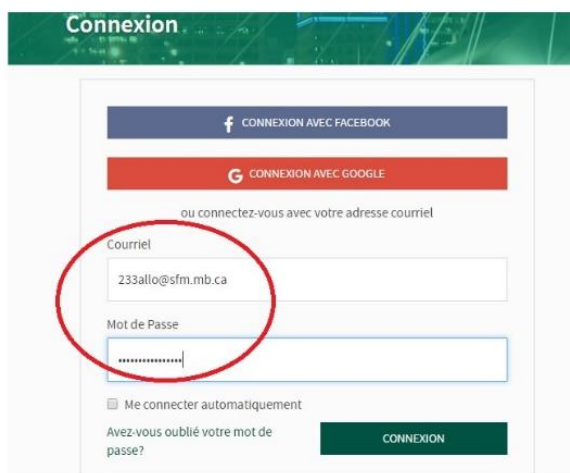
Connexion

f CONNEXION AVEC FACEBOOK

G CONNEXION AVEC GOOGLE

ou connectez-vous avec votre adresse courriel

Courriel

233allo@sfm.mb.ca

Mot de Passe

•••••••••••••••

Me connecter automatiquement

Avez-vous oublié votre mot de passe?

CONNEXION